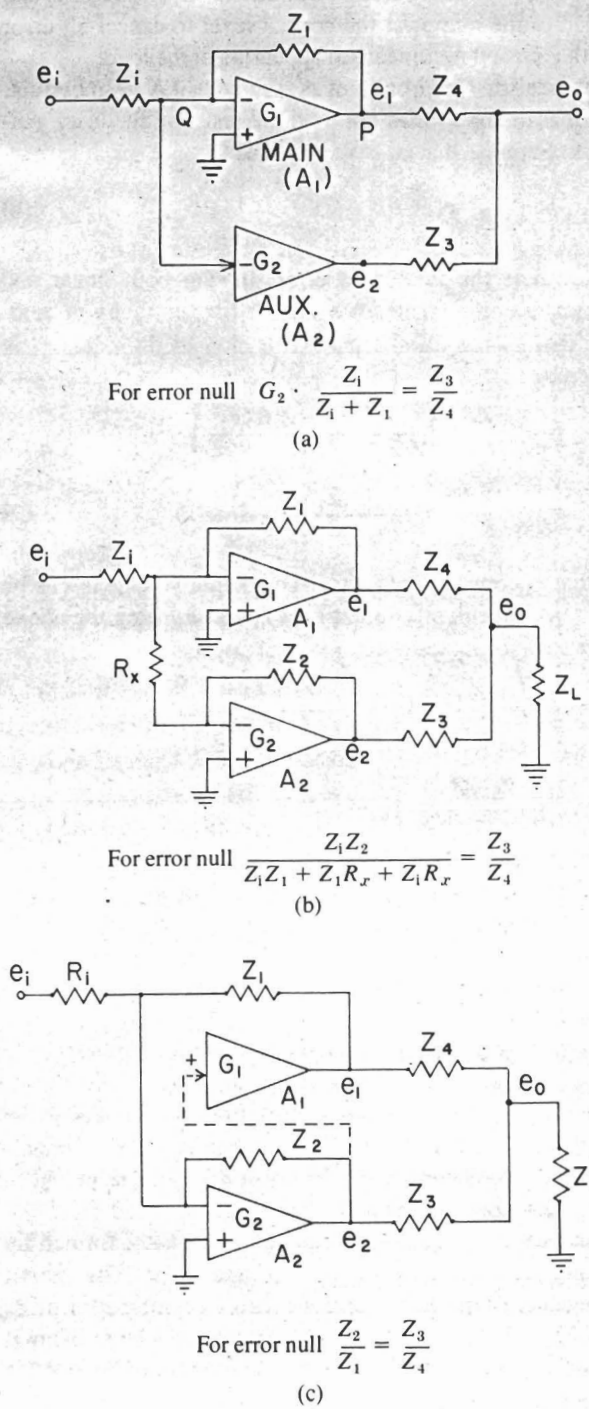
$e_i$ $Z_i$ $Z_1$ Q − + $G_1$ $e_1$ P $Z_4$ $e_o$ MAIN ($A_1$) $-G_2$ $e_2$ $Z_3$ AUX. ($A_2$)

For error null $G_2 \cdot \frac{Z_i}{Z_i + Z_1} = \frac{Z_3}{Z_4}$

(a)

$e_i$ $Z_i$ $Z_1$ − + $G_1$ $A_1$ $e_1$ $Z_4$ $e_o$ $R_x$ $Z_2$ − + $G_2$ $A_2$ $e_2$ $Z_3$ $Z_L$

For error null $\frac{Z_i Z_2}{Z_i Z_1 + Z_1 R_x + Z_i R_x} = \frac{Z_3}{Z_4}$

(b)

$e_i$ $R_i$ $Z_1$ + $G_1$ $A_1$ $e_1$ $Z_4$ $e_o$ $Z_2$ − + $G_2$ $A_2$ $e_2$ $Z_3$ Z

For error null $\frac{Z_2}{Z_1} = \frac{Z_3}{Z_4}$

(c)